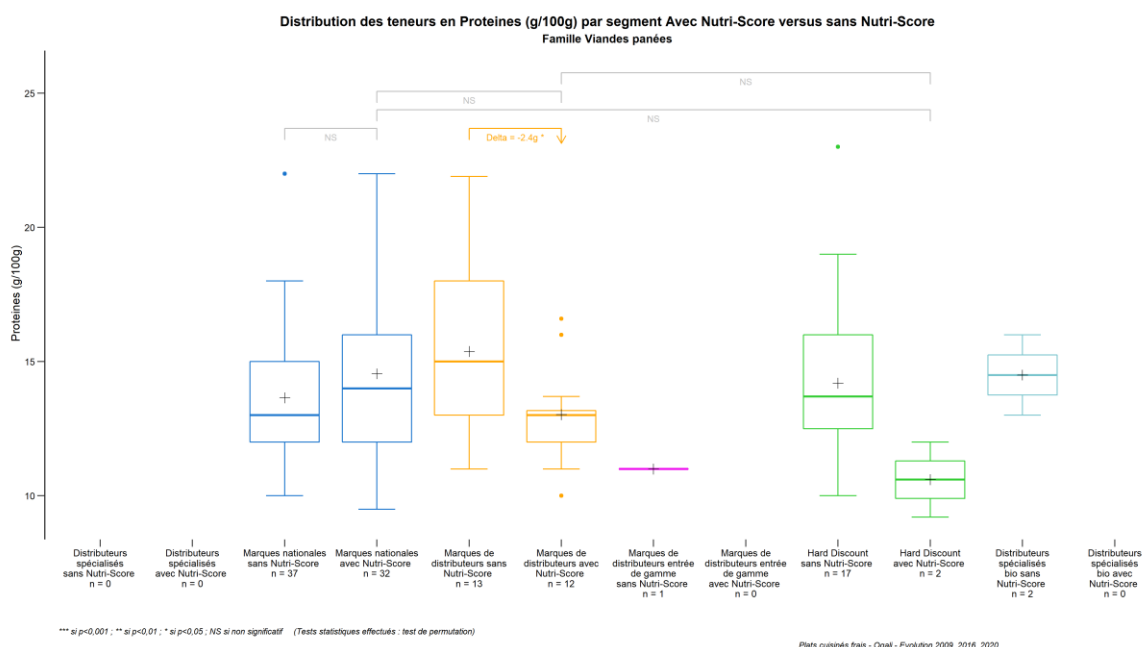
Distribution des teneurs en Proteines (g/100g) par segment Avec Nutri-Score versus sans Nutri-Score
Famille Viandes panées

Proteines (g/100g)

25
20
15
10

NS
NS
NS
NS
Delta = -2.4g *

Distributeurs spécialisés sans Nutri-Score n = 0
Distributeurs spécialisés avec Nutri-Score n = 0
Marques nationales sans Nutri-Score n = 37
Marques nationales avec Nutri-Score n = 32
Marques de distributeurs sans Nutri-Score n = 13
Marques de distributeurs avec Nutri-Score n = 12
Marques de distributeurs entrée de gamme sans Nutri-Score n = 1
Marques de distributeurs entrée de gamme avec Nutri-Score n = 0
Hard Discount sans Nutri-Score n = 17
Hard Discount avec Nutri-Score n = 2
Distributeurs spécialisés bio sans Nutri-Score n = 2
Distributeurs spécialisés bio avec Nutri-Score n = 0

*** si p<0,001 ; ** si p<0,01 ; * si p<0,05 ; NS si non significatif (Tests statistiques effectués : test de permutation)

Plats cuisinés frais - Oqali - Evolution 2009, 2016, 2020